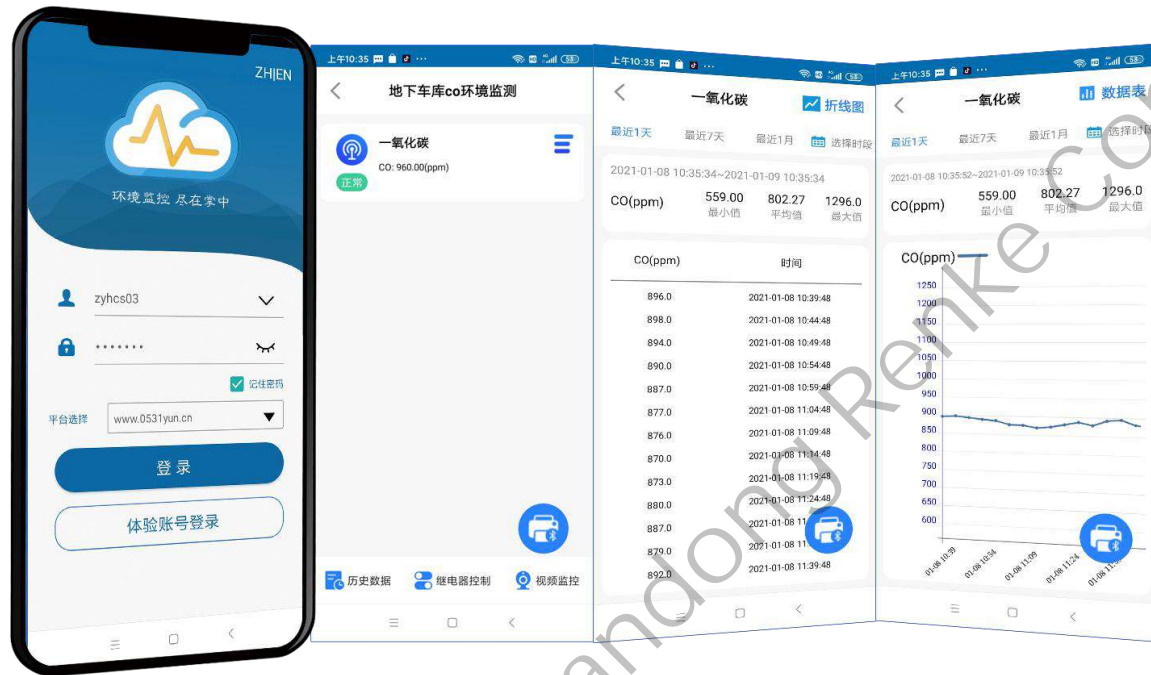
ZHIEN

环境监控 尽在掌中

zyhcs03

•••••••

记住密码

平台选择 www.0531yun.cn

登录

体验账号登录

上午10:35

地下车库co环境监测

一氧化碳

CO: 960.00(ppm)

正常

历史数据 继电器控制 视频监控

上午10:35

一氧化碳

折线图

最近1天 最近7天 最近1月 选择时段

2021-01-08 10:35:34~2021-01-09 10:35:34

| CO(ppm) | 559.00 最小值 | 802.27 平均值 | 1296.0 最大值 |
|---|---|---|---|

| CO(ppm) | 时间 |
|---|---|
| 896.0 | 2021-01-08 10:39:48 |
| 898.0 | 2021-01-08 10:44:48 |
| 894.0 | 2021-01-08 10:49:48 |
| 890.0 | 2021-01-08 10:54:48 |
| 887.0 | 2021-01-08 10:59:48 |
| 877.0 | 2021-01-08 11:04:48 |
| 876.0 | 2021-01-08 11:09:48 |
| 870.0 | 2021-01-08 11:14:48 |
| 873.0 | 2021-01-08 11:19:48 |
| 880.0 | 2021-01-08 11:24:48 |
| 887.0 | 2021-01-08 11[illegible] |
| 879.0 | 2021-01-08 11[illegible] |
| 892.0 | 2021-01-08 11:39:48 |

上午10:35

一氧化碳

数据表

最近1天 最近7天 最近1月 选择时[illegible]

2021-01-08 10:35:52~2021-01-09 10:35:52

| CO(ppm) | 559.00 最小值 | 802.27 平均值 | 1296.0 最大值 |
|---|---|---|---|

CO(ppm)

1250 1200 1150 1100 1050 1000 950 900 850 800 750 700 650 600

01-08 10:39 01-08 10:54 01-08 11:09 01-08 11:24 01-08 11:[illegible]

Shandong Renke Co